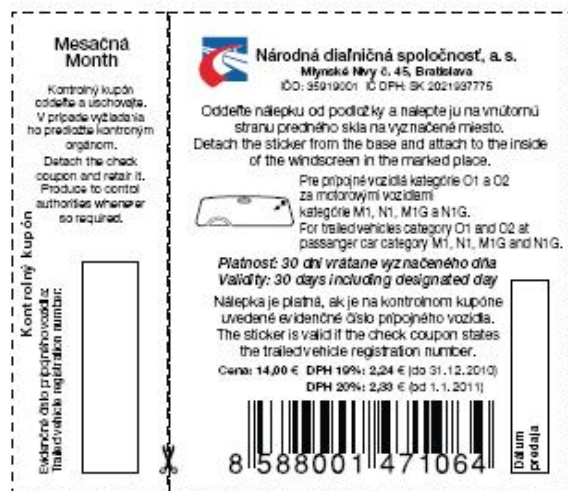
Mesačná
Month

Kontrolný kupón oddeľte a uschovajte. V prípade vyžiadania ho predložte kontrolným orgánom.
Detach the check coupon and retain it. Produce to control authorities whenever so required.

Kontrolný kupón

Evidenčné číslo prípojného vozidla:
Trailed vehicle registration number:

Národná diaľničná spoločnosť, a. s.
Mlynské Nivy č. 45, Bratislava
IČO: 35919001 IČ DPH: SK 2021937775

Oddeľte nálepku od podložky a nalepte ju na vnútornú stranu predného skla na vyznačené miesto.
Detach the sticker from the base and attach to the inside of the windscreen in the marked place.

Pre prípojné vozidlá kategórie O1 a O2 za motorovými vozidlami kategórie M1, N1, M1G a N1G.
For trailed vehicles category O1 and O2 at passanger car category M1, N1, M1G and N1G.

Platnosť: 30 dní vrátane vyznačeného dňa
Validity: 30 days including designated day

Nálepka je platná, ak je na kontrolnom kupóne uvedené evidenčné číslo prípojného vozidla.
The sticker is valid if the check coupon states the trailed vehicle registration number.

Cena: 14,00 € DPH 19%: 2,24 € (do 31.12.2010)
DPH 20%: 2,33 € (od 1.1.2011)

8 588001 471064

Dátum predaja